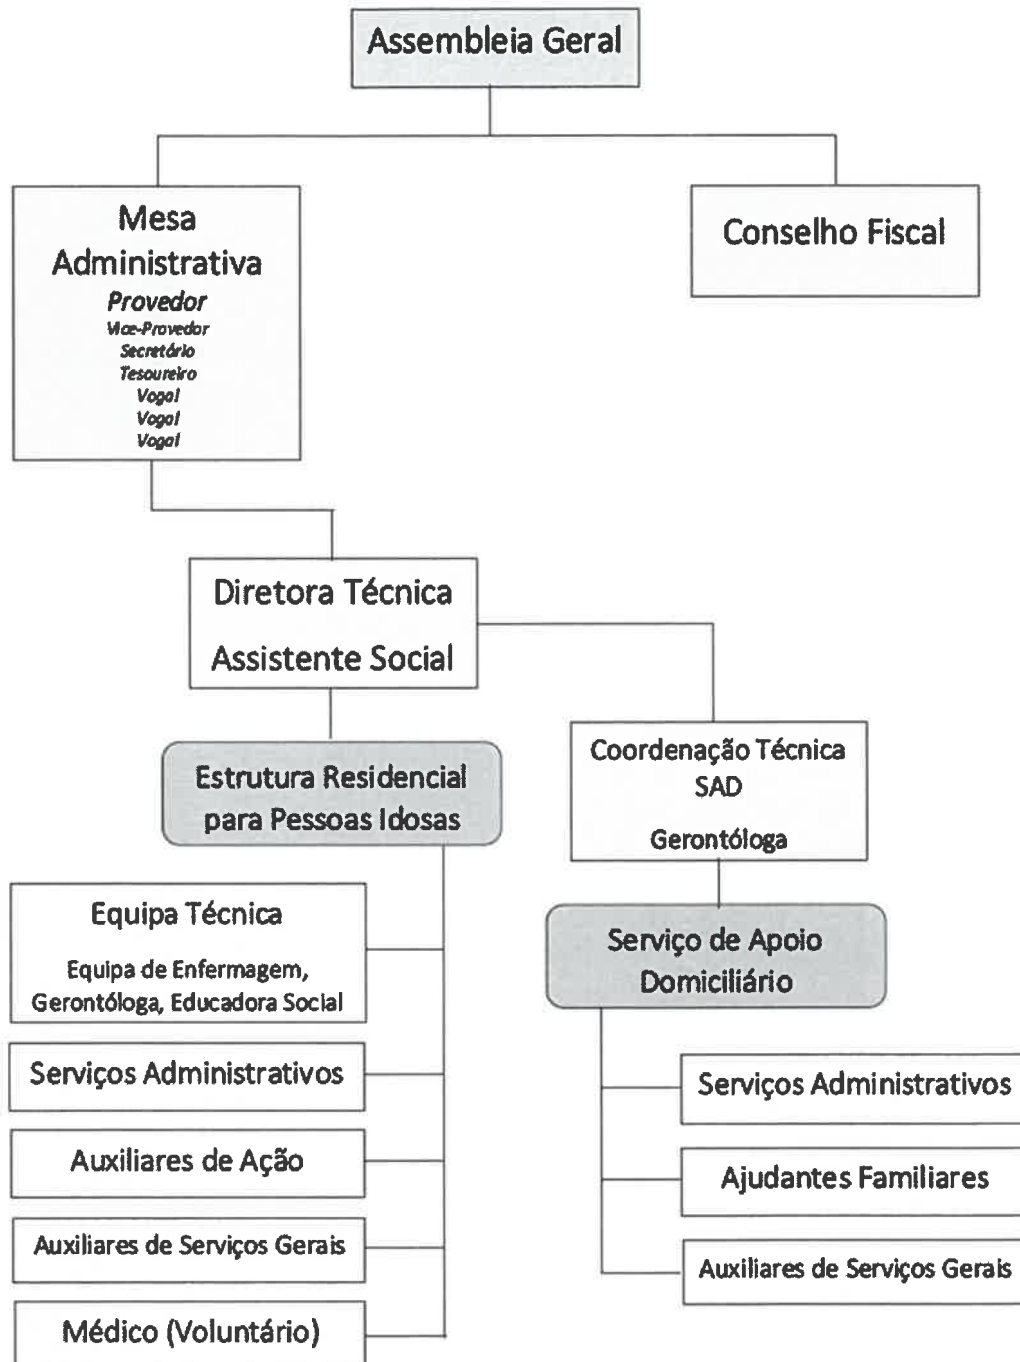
Assembleia Geral

Mesa Administrativa
Provedor
Vice-Provedor
Secretário
Tesoureiro
Vogal
Vogal
Vogal

Conselho Fiscal

Diretora Técnica
Assistente Social

Estrutura Residencial para Pessoas Idosas

Coordenação Técnica SAD
Gerontóloga

Equipa Técnica
Equipa de Enfermagem, Gerontóloga, Educadora Social

Serviços Administrativos

Auxiliares de Ação

Auxiliares de Serviços Gerais

Médico (Voluntário)

Serviço de Apoio Domiciliário

Serviços Administrativos

Ajudantes Familiares

Auxiliares de Serviços Gerais